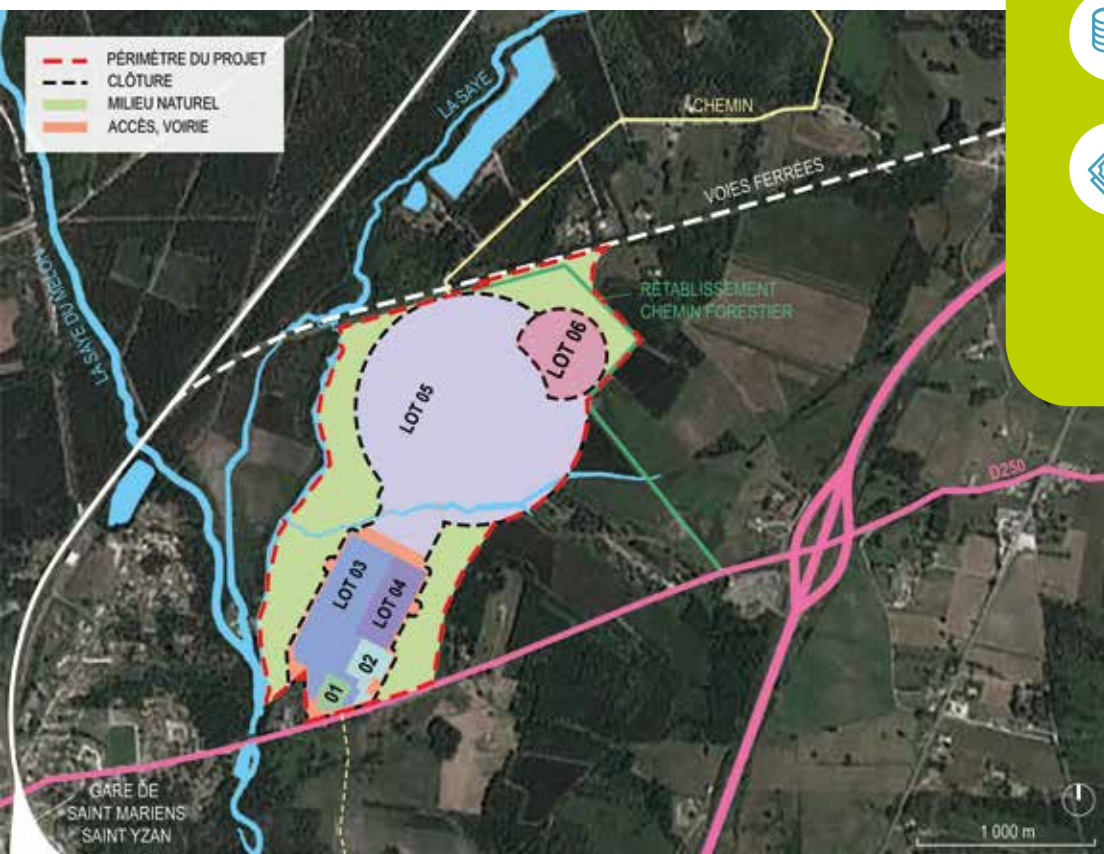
PÉRIMÈTRE DU PROJET
CLÔTURE
MILIEU NATUREL
ACCÈS, VOIRIE

LA SAYE
CHEMIN
VOIES FERRÉES
LA SAYE DU MELON
RÉTABLISSEMENT CHEMIN FORESTIER
LOT 06
LOT 05
D250
LOT 03
LOT 04
02
01
GARE DE SAINT MARIENS SAINT YZAN
1 000 m